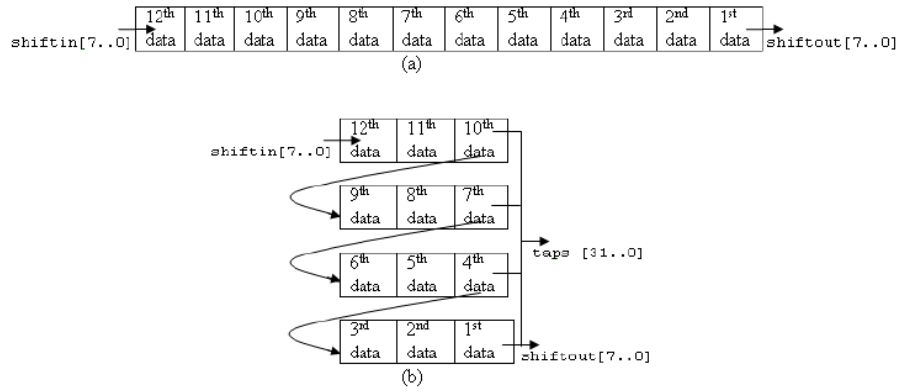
shiftin[7..0]

| 12$^{th}$ data | 11$^{th}$ data | 10$^{th}$ data | 9$^{th}$ data | 8$^{th}$ data | 7$^{th}$ data | 6$^{th}$ data | 5$^{th}$ data | 4$^{th}$ data | 3$^{rd}$ data | 2$^{nd}$ data | 1$^{st}$ data |
|---|---|---|---|---|---|---|---|---|---|---|---|

shiftout[7..0]

(a)

shiftin[7..0]

| 12$^{th}$ data | 11$^{th}$ data | 10$^{th}$ data |
|---|---|---|
| 9$^{th}$ data | 8$^{th}$ data | 7$^{th}$ data |
| 6$^{th}$ data | 5$^{th}$ data | 4$^{th}$ data |
| 3$^{rd}$ data | 2$^{nd}$ data | 1$^{st}$ data |

taps [31..0]

shiftout[7..0]

(b)